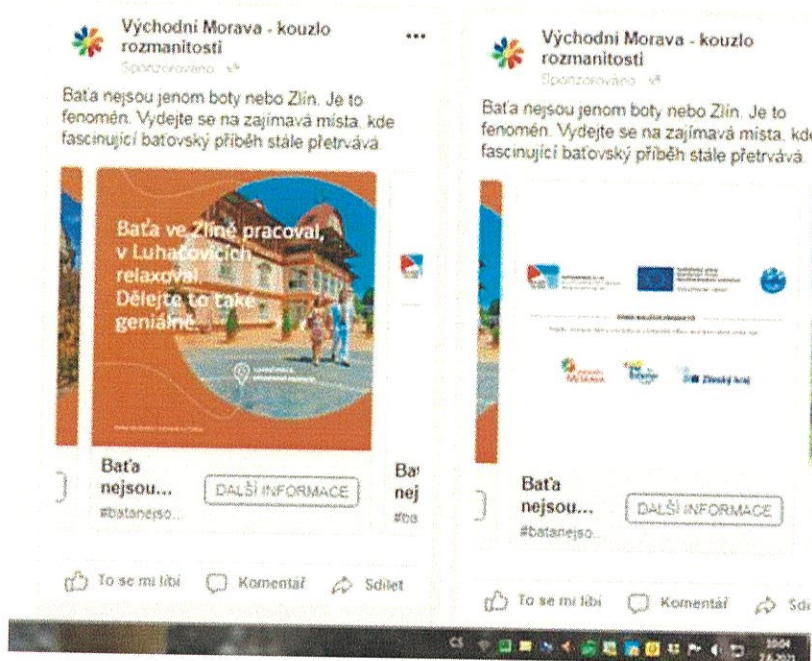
Východní Morava - kouzlo rozmanitosti
Sponzorováno

Baťa nejsou jenom boty nebo Zlín. Je to fenomén. Vydejte se na zajímavá místa, kde fascinující baťovský příběh stále přetrvává.

Baťa ve Zlíně pracoval, v Luhačovicích relaxoval. Dělejte to také geniálně.

Baťa nejsou...
#batanejso...
DALŠÍ INFORMACE

Ba nej
#ba

To se mi líbí Komentář Sdílet

Východní Morava - kouzlo rozmanitosti
Sponzorováno

Baťa nejsou jenom boty nebo Zlín. Je to fenomén. Vydejte se na zajímavá místa, kde fascinující baťovský příběh stále přetrvává.

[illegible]

Zlínský kraj

Baťa nejsou...
#batanejso...
DALŠÍ INFORMACE

To se mi líbí Komentář Sdí